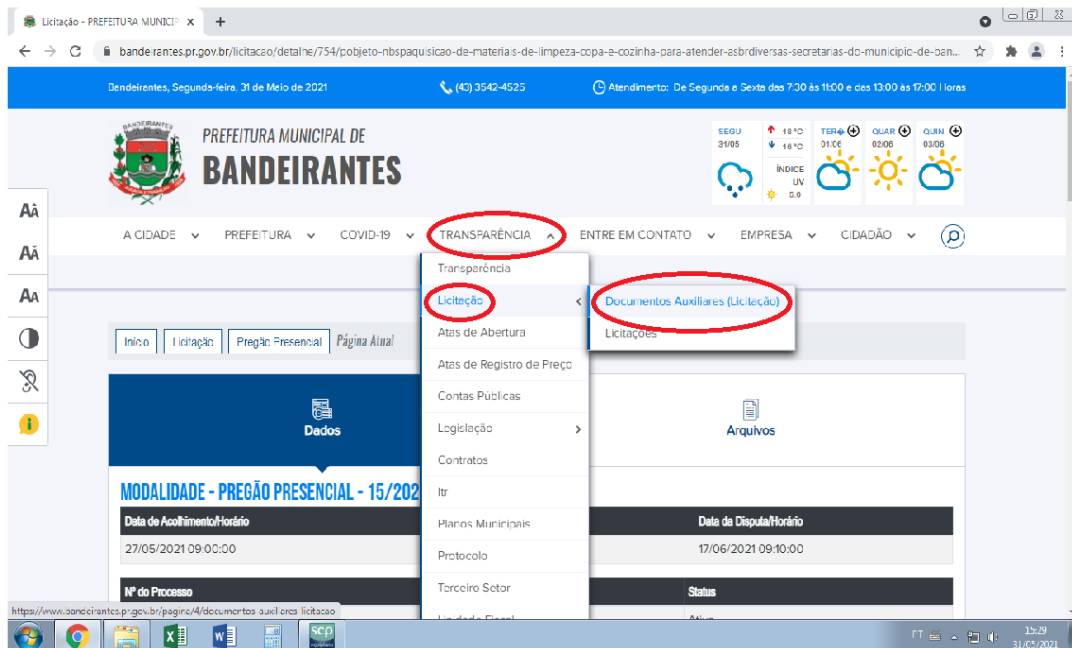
Licitação - PREFEITURA MUNICIP ×

bandeirantes.pr.gov.br/licitacao/detalhe/754/pobjeto-nbspaquisicao-de-materiais-de-limpeza-copa-e-cozinha-para-atender-asbrdiversas-secretarias-do-municipio-de-ban...

Bandeirantes, Segunda-feira, 31 de Maio de 2021

(43) 3542-4525

Atendimento: De Segunda a Sexta das 7:30 às 11:00 e das 13:00 às 17:00 Horas

PREFEITURA MUNICIPAL DE
BANDEIRANTES

SEGU 31/05 18 °C 16 °C ÍNDICE UV 0.0
TER 01/06
QUAR 02/06
QUIN 03/06

AA
AA
AA

A CIDADE PREFEITURA COVID-19 TRANSPARÊNCIA ENTRE EM CONTATO EMPRESA CIDADÃO

Transparência
Licitação
Atas de Abertura
Atas de Registro de Preço
Contas Públicas
Legislação
Contratos
Itr
Planos Municipais
Protocolo
Terceiro Setor

Documentos Auxiliares (Licitação)
Licitações

Início Licitação Pregão Presencial Página Atual

Dados

Arquivos

MODALIDADE - PREGÃO PRESENCIAL - 15/202

| Data de Acolhimento/Horário | Data da Disputa/Horário |
|---|---|
| 27/05/2021 09:00:00 | 17/06/2021 09:10:00 |

| Nº do Processo | Status |
|---|---|

https://www.bandeirantes.pr.gov.br/pagina/4/documentos-auxiliares-licitacao

PT 15:29 31/05/2021